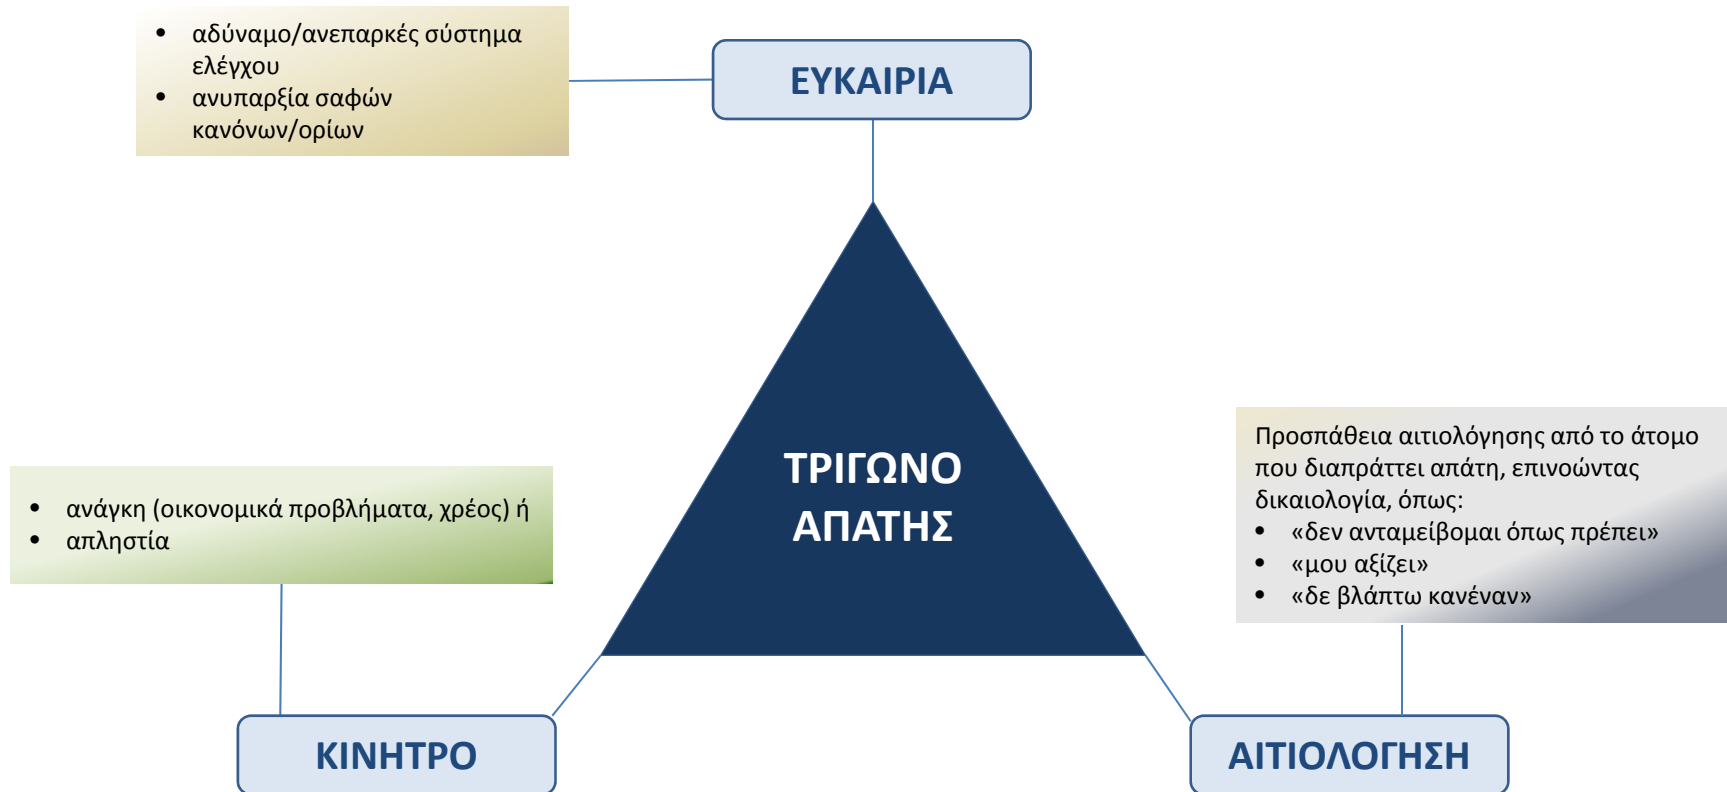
• αδύναμο/ανεπαρκές σύστημα ελέγχου
• ανυπαρξία σαφών κανόνων/ορίων

ΕΥΚΑΙΡΙΑ

ΤΡΙΓΩΝΟ ΑΠΑΤΗΣ

• ανάγκη (οικονομικά προβλήματα, χρέος) ή
• απληστία

Προσπάθεια αιτιολόγησης από το άτομο που διαπράττει απάτη, επινοώντας δικαιολογία, όπως:
• «δεν ανταμείβομαι όπως πρέπει»
• «μου αξίζει»
• «δε βλάπτω κανέναν»

ΚΙΝΗΤΡΟ

ΑΙΤΙΟΛΟΓΗΣΗ